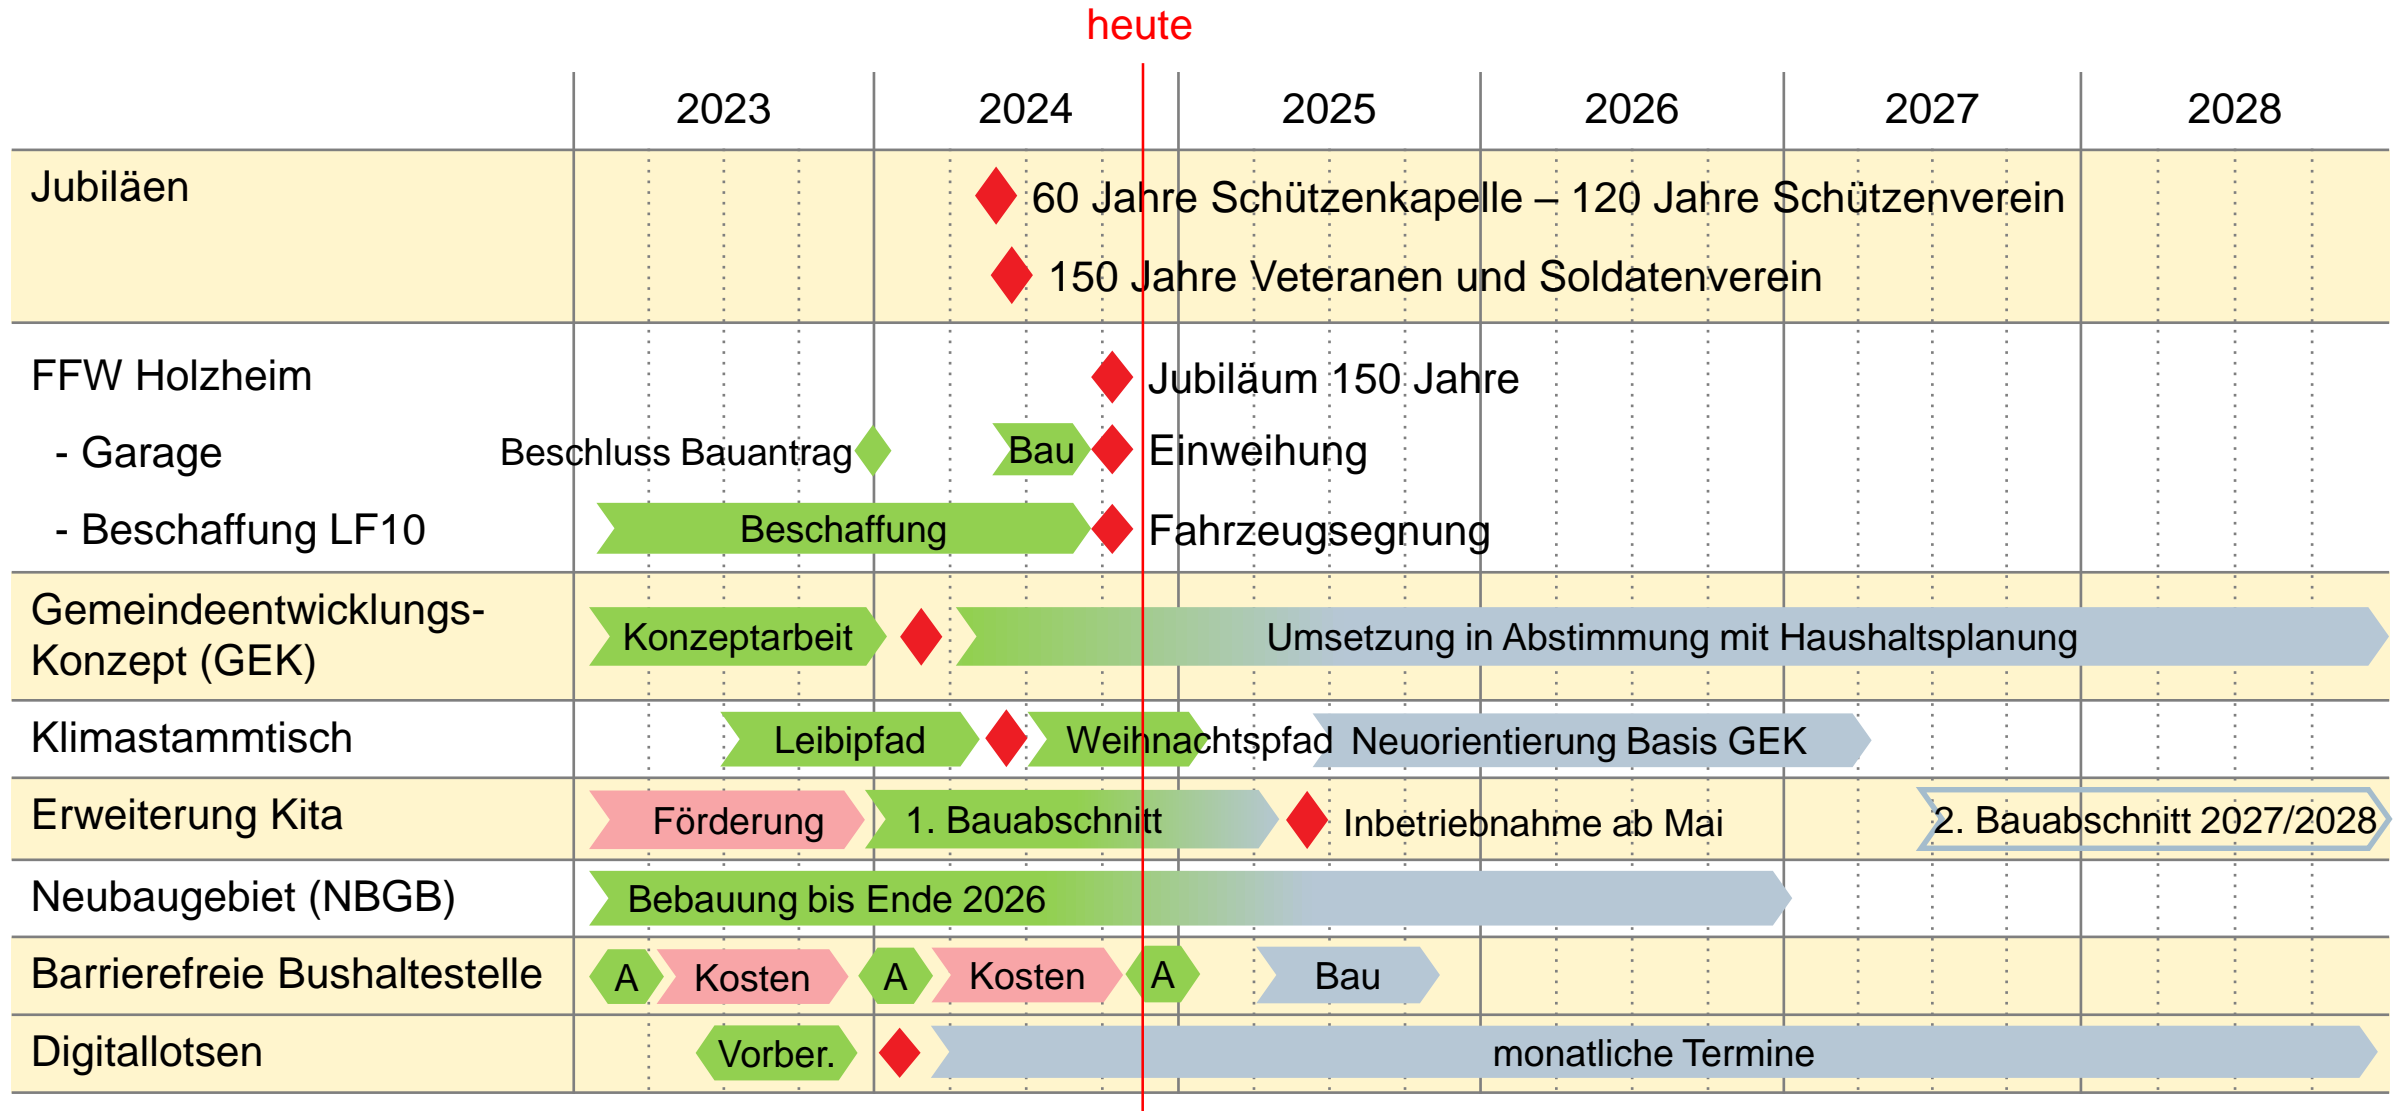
heute

| | 2023 | 2024 | 2025 | 2026 | 2027 | 2028 |
|---|---|---|---|---|---|---|

Jubiläen
60 Jahre Schützenkapelle – 120 Jahre Schützenverein
150 Jahre Veteranen und Soldatenverein

FFW Holzheim
Jubiläum 150 Jahre
- Garage
Beschluss Bauantrag
Bau
Einweihung
- Beschaffung LF10
Beschaffung
Fahrzeugsegnung

Gemeindeentwicklungs-Konzept (GEK)
Konzeptarbeit
Umsetzung in Abstimmung mit Haushaltsplanung

Klimastammtisch
Leibipfad
Weihnachtspfad
Neuorientierung Basis GEK

Erweiterung Kita
Förderung
1. Bauabschnitt
Inbetriebnahme ab Mai
2. Bauabschnitt 2027/2028

Neubaugebiet (NBGB)
Bebauung bis Ende 2026

Barrierefreie Bushaltestelle
A
Kosten
A
Kosten
A
Bau

Digitallotsen
Vorber.
monatliche Termine